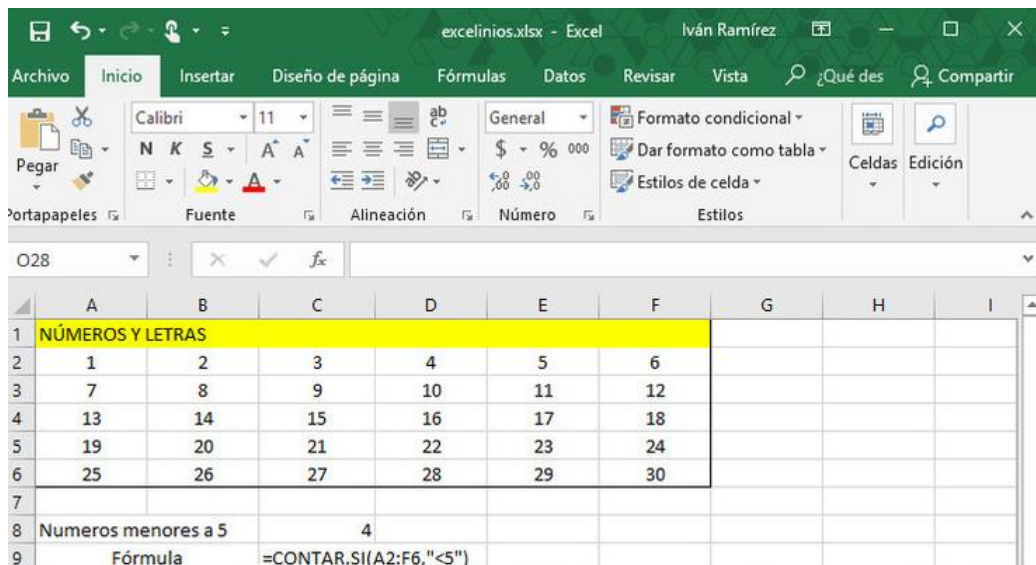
excelinios.xlsx - Excel Iván Ramírez

Archivo Inicio Insertar Diseño de página Fórmulas Datos Revisar Vista ¿Qué des Compartir

Pegar
Portapapeles

Calibri 11
N K S A A
Fuente

Alineación

General
$ % 000
Número

Formato condicional
Dar formato como tabla
Estilos de celda
Estilos

Celdas Edición

O28 $f_x$

| | A | B | C | D | E | F | G | H | I |
|---|---|---|---|---|---|---|---|---|---|
| 1 | NÚMEROS Y LETRAS | | | | | | | | |
| 2 | 1 | 2 | 3 | 4 | 5 | 6 | | | |
| 3 | 7 | 8 | 9 | 10 | 11 | 12 | | | |
| 4 | 13 | 14 | 15 | 16 | 17 | 18 | | | |
| 5 | 19 | 20 | 21 | 22 | 23 | 24 | | | |
| 6 | 25 | 26 | 27 | 28 | 29 | 30 | | | |
| 7 | | | | | | | | | |
| 8 | Numeros menores a 5 | | 4 | | | | | | |
| 9 | Fórmula | | =CONTAR.SI(A2:F6,"<5") | | | | | | |